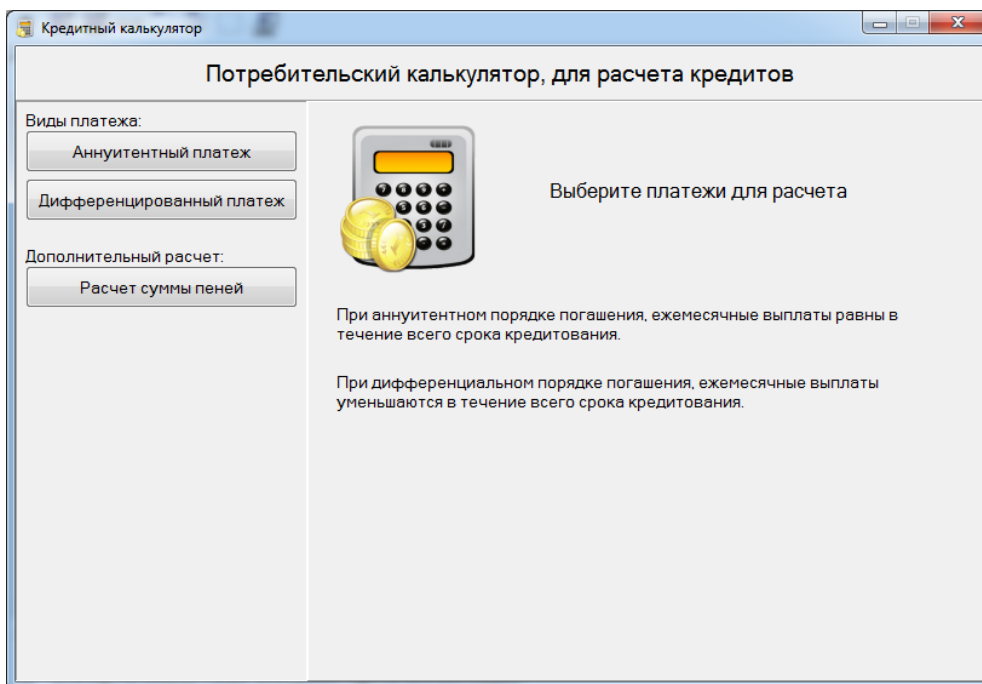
Кредитный калькулятор

Потребительский калькулятор, для расчета кредитов

Виды платежа:

Аннуитентный платеж

Дифференцированный платеж

Дополнительный расчет:

Расчет суммы пеней

Выберите платежи для расчета

При аннуитентном порядке погашения, ежемесячные выплаты равны в течение всего срока кредитования.

При дифференциальном порядке погашения, ежемесячные выплаты уменьшаются в течение всего срока кредитования.